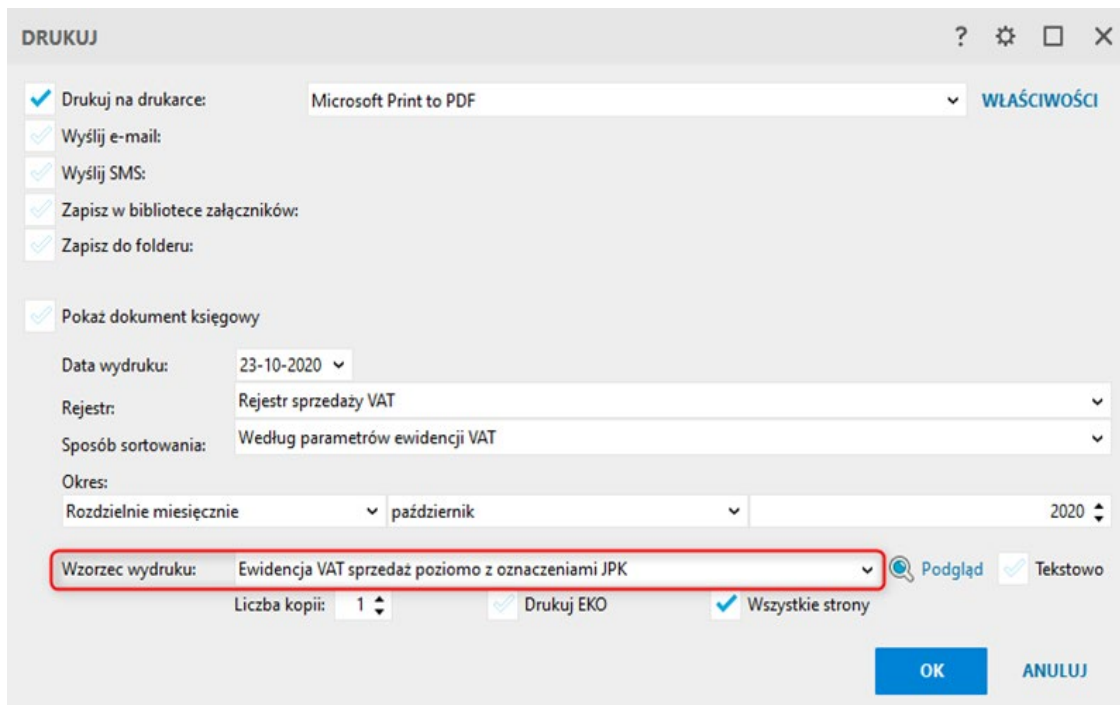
DRUKUJ ? ⚙ ☐ ✕

Drukuj na drukarce: Microsoft Print to PDF WŁAŚCIWOŚCI
Wyślij e-mail:
Wyślij SMS:
Zapisz w bibliotece załączników:
Zapisz do folderu:

Pokaż dokument księgowy

Data wydruku: 23-10-2020
Rejestr: Rejestr sprzedaży VAT
Sposób sortowania: Według parametrów ewidencji VAT
Okres:
Rozdzielnie miesięcznie październik 2020

Wzorzec wydruku: Ewidencja VAT sprzedaż poziomo z oznaczeniami JPK Podgląd Tekstowo
Liczba kopii: 1 Drukuj EKO Wszystkie strony

OK ANULUJ